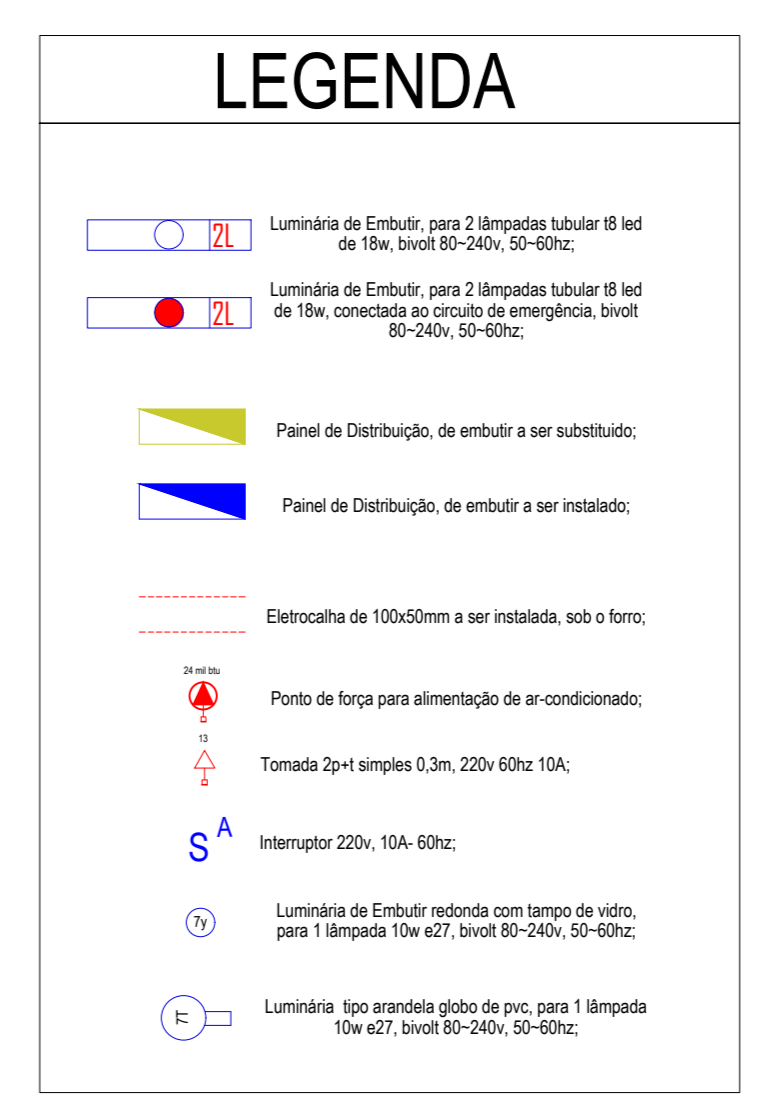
LEGENDA

2L Luminária de Embutir, para 2 lâmpadas tubular t8 led de 18w, bivolt 80~240v, 50~60hz;

2L Luminária de Embutir, para 2 lâmpadas tubular t8 led de 18w, conectada ao circuito de emergência, bivolt 80~240v, 50~60hz;

Painel de Distribuição, de embutir a ser substituido;

Painel de Distribuição, de embutir a ser instalado;

Eletrocalha de 100x50mm a ser instalada, sob o forro;

24 mil btu

Ponto de força para alimentação de ar-condicionado;

13

Tomada 2p+t simples 0,3m, 220v 60hz 10A;

S A

Interruptor 220v, 10A- 60hz;

7y

Luminária de Embutir redonda com tampo de vidro, para 1 lâmpada 10w e27, bivolt 80~240v, 50~60hz;

7I

Luminária tipo arandela globo de pvc, para 1 lâmpada 10w e27, bivolt 80~240v, 50~60hz;